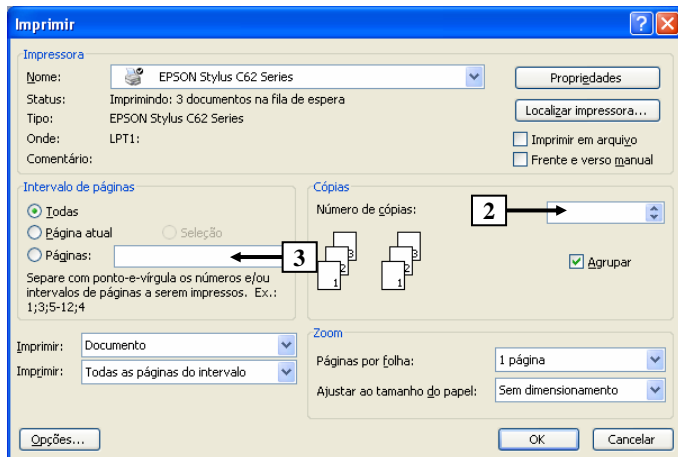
Imprimir

?

X

Impressora

Nome: EPSON Stylus C62 Series

Status: Imprimindo: 3 documentos na fila de espera

Tipo: EPSON Stylus C62 Series

Onde: LPT1:

Comentário:

Propriedades

Localizar impressora...

Imprimir em arquivo

Frente e verso manual

Intervalo de páginas

Todas

Página atual

Seleção

Páginas:

3

Separe com ponto-e-vírgula os números e/ou intervalos de páginas a serem impressos. Ex.: 1;3;5-12;4

Cópias

Número de cópias:

2

3
2
1

3
2
1

Agrupar

Imprimir: Documento

Imprimir: Todas as páginas do intervalo

Zoom

Páginas por folha: 1 página

Ajustar ao tamanho do papel: Sem dimensionamento

Opções...

OK

Cancelar